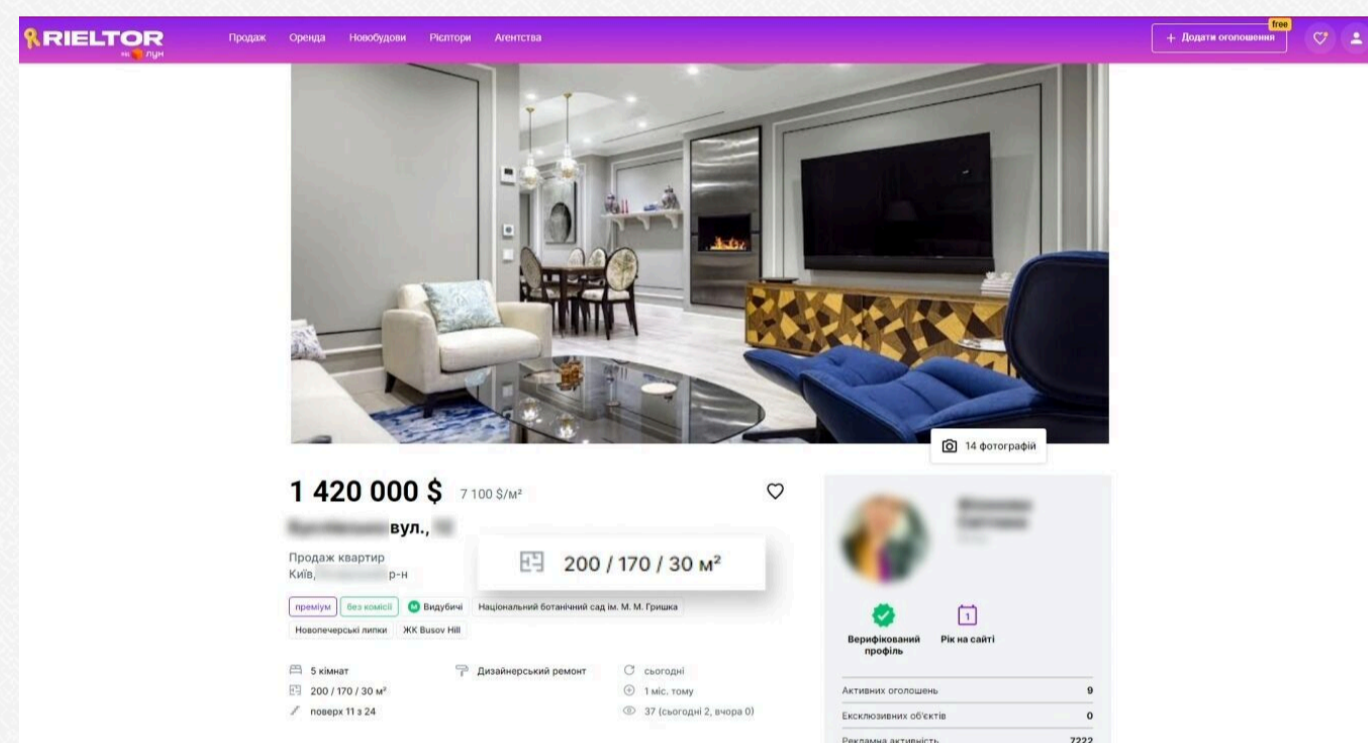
RIELTOR
на ЛУН

Продаж Оренда Новобудови Рієлтори Агентства

+ Додати оголошення free

14 фотографій

1 420 000 $ 7 100 $/м²

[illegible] вул., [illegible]

Продаж квартир
Київ, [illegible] р-н

200 / 170 / 30 м²

преміум без комісії Видубичі Національний ботанічний сад ім. М. М. Гришка
Новопечерські липки ЖК Busov Hill

5 кімнат
200 / 170 / 30 м²
поверх 11 з 24

Дизайнерський ремонт

сьогодні
1 міс. тому
37 (сьогодні 2, вчора 0)

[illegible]

Верифікований профіль
1
Рік на сайті

| | |
|---|---|
| Активних оголошень | 9 |
| Ексклюзивних об'єктів | 0 |
| Рекламна активність | 7222 |